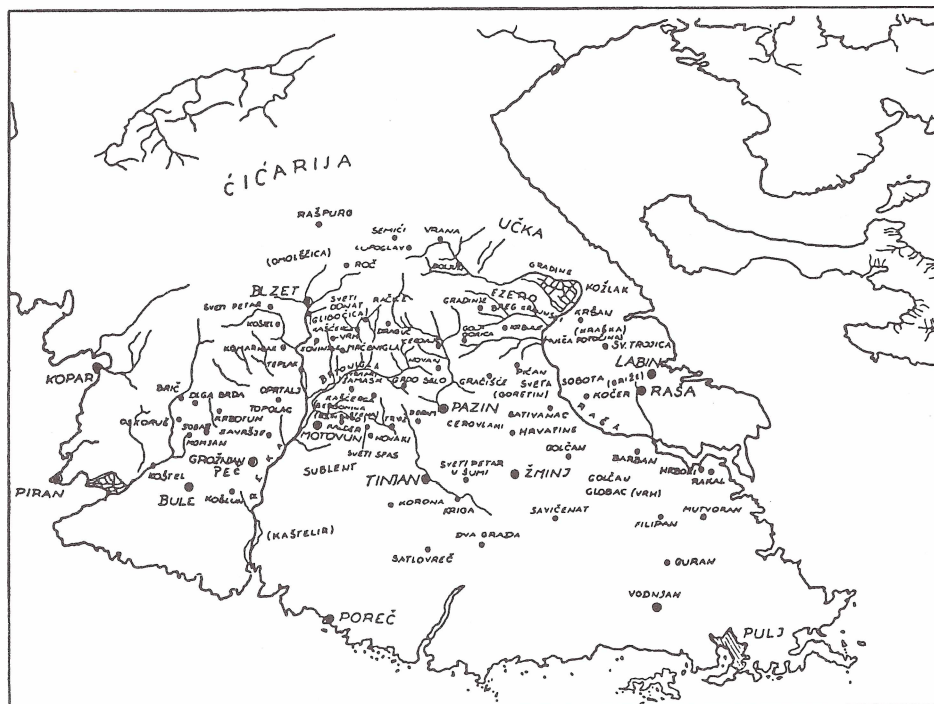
ĆIĆARIJA

RAŠPURG
SEMIĆI
VRANA
UČKA
(OMOLŽICA)
LUPOGLAV
ROČ
BOLJUN
GRADINE
KOŽLAK
BUZET
SVETI DONAT
RAČJA
GRADINE
EZERO
SVETI PETAR
GLIDOGICA
BREG
GRAJNE
KRŠAN
KOSELO
KAŠĆERGA
VRH
DRAGUĆ
GOLJI GORICA
KOBAŠ
(NRAŠKA)
KOMARNJAK
SOVINJAK
MAČENIGLA
CEROVLJE
PAĆA
POTOČNIK
SV. TROJICA
TEPLAN
MOTOVUZA
NOVAK
LABIN
KOPAR
BRIČ
OPRTALJ
ZAMASK
GRADO SELO
GRAČIŠĆE
PIĆAN
SVETA
SOBOTA
(BRIŠĆI)
RAŠA
DIGA BRDA
TOPOLAG
RAŠĆERGA
PAZIN
(GORETIN)
KOČER
OSTORIJE
KREOTUN
SAVRŠJE
BERDONINA
TREVISIO
ZAREČJE
KRAŠICA
BERAM
BATIVANAC
RAŠA
SOBA
MOMJAN
MOTOVUN
KALDIER
NOVAKI
CEROVLJANI
HRVATINI
GROŽNJAN
PEČ
SVETI SPAS
GOLČAN
BARBAN
HRBOKI
KOŠTEL
SUBLENT
SVETI PETAR U ŠUMI
ŽMINJ
GOLČAU
RAKAL
PIRAN
BULE
KOŠLJAK
TINJAN
GLOBAC (VRH)
KORONA
KRIGA
SAVIČENAT
MUTVORAN
FILIPAN
(KAŠTELIR)
DVA GRADA
SATLOVREČ
GURAN
VODNJAN
POREČ
PULJ